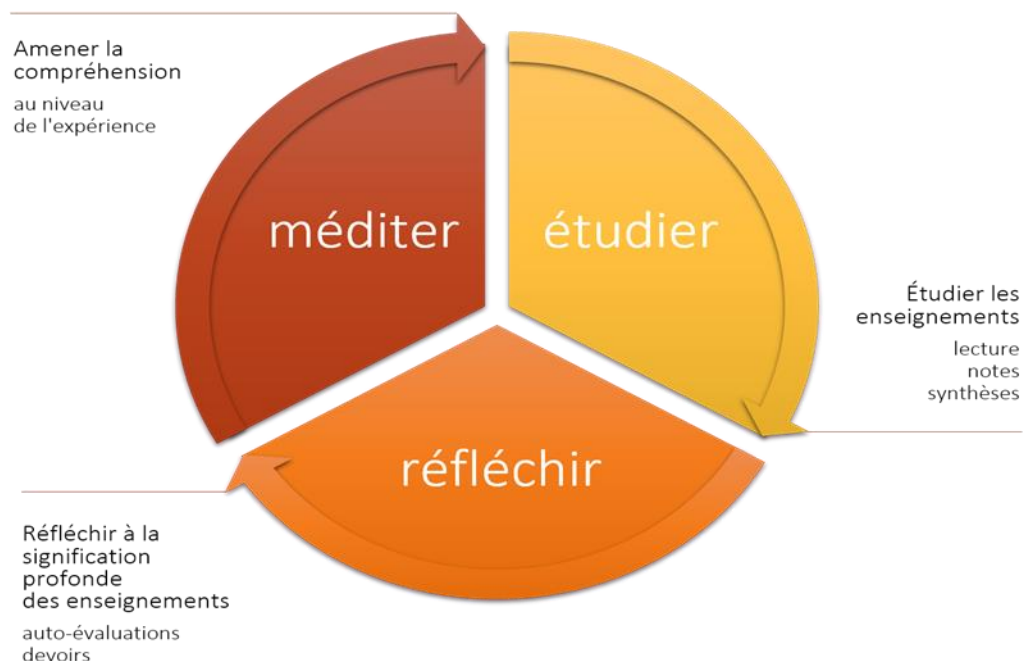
Amener la compréhension

au niveau de l'expérience

méditer

étudier

Étudier les enseignements

lecture
notes
synthèses

réfléchir

Réfléchir à la signification profonde des enseignements

auto-évaluations
devoirs